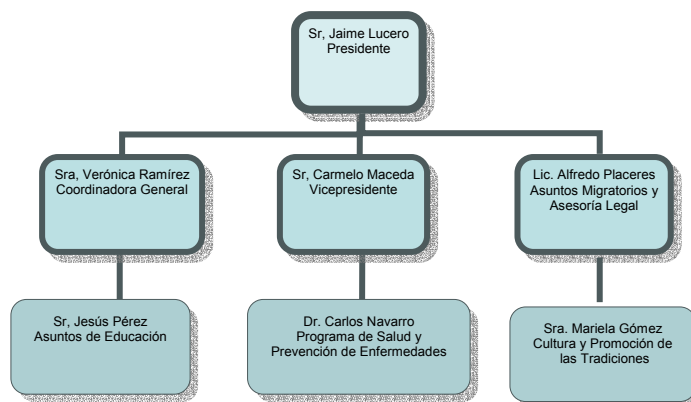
Sr, Jaime Lucero
Presidente

Sra, Verónica Ramírez
Coordinadora General

Sr, Carmelo Maceda
Vicepresidente

Lic. Alfredo Placeres
Asuntos Migratorios y
Asesoría Legal

Sr, Jesús Pérez
Asuntos de Educación

Dr. Carlos Navarro
Programa de Salud y
Prevención de Enfermedades

Sra. Mariela Gómez
Cultura y Promoción de
las Tradiciones